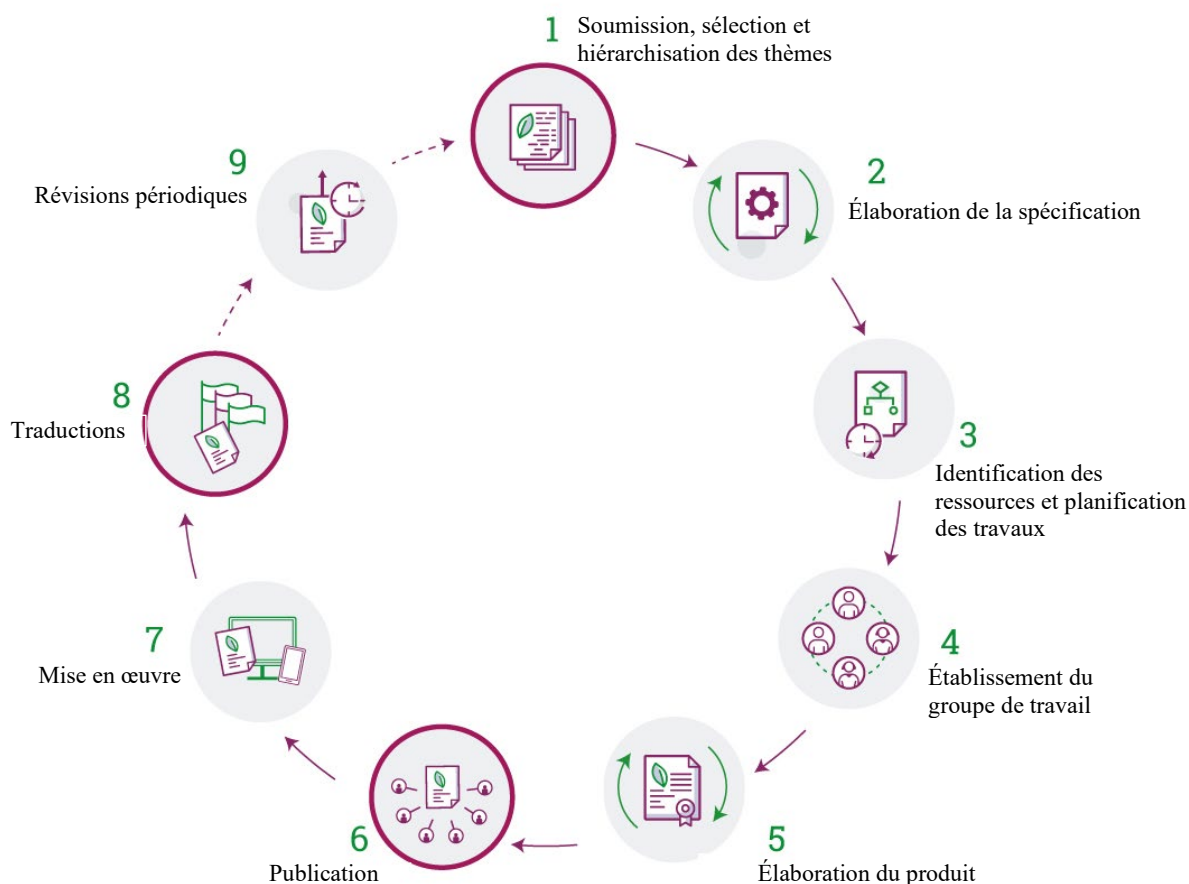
1
Soumission, sélection et hiérarchisation des thèmes

2
Élaboration de la spécification

3
Identification des ressources et planification des travaux

4
Établissement du groupe de travail

5
Élaboration du produit

6
Publication

7
Mise en œuvre

8
Traductions

9
Révisions périodiques